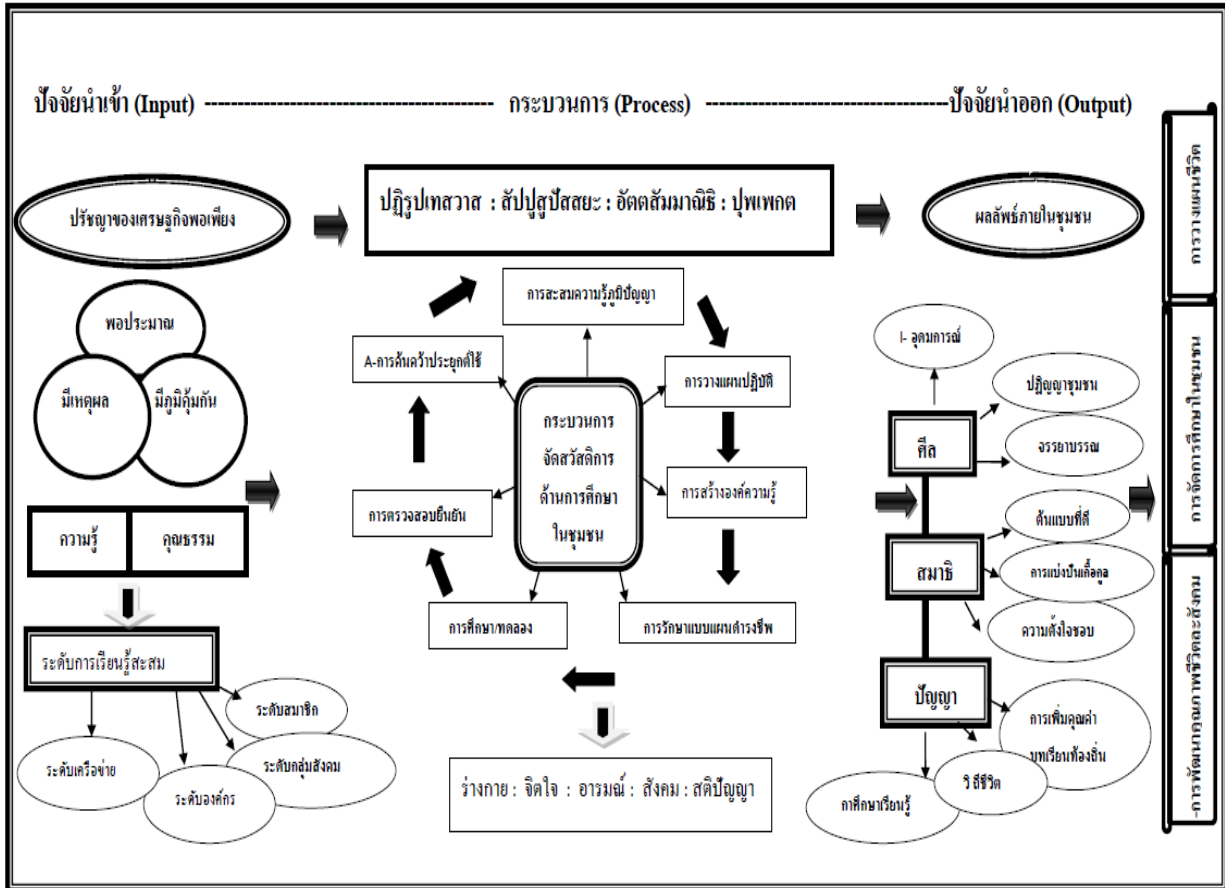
ปัจจัยนำเข้า (Input) ---------------------------------------- กระบวนการ (Process) ---------------------------------------- ปัจจัยนำออก (Output)

ปรัชญาของเศรษฐกิจพอเพียง

ปฏิรูปเทสวาส : สัปปูริสสยะ : อัตตสัมมาปณิธิ : ปุพเพกต

ผลลัพธ์ภายในชุมชน

การวางแผนชีวิต

พอประมาณ

มีเหตุผล

มีภูมิคุ้มกัน

ความรู้

คุณธรรม

ระดับการเรียนรู้สะสม

ระดับสมาชิก

ระดับเครือข่าย

ระดับองค์กร

ระดับกลุ่มสังคม

การสะสมความรู้ภูมิปัญญา

A-การค้นคว้าประยุกต์ใช้

การวางแผนปฏิบัติ

กระบวนการ จัดสวัสดิการ ด้านการศึกษา ในชุมชน

การสร้างองค์ความรู้

การตรวจสอบยืนยัน

การศึกษา/ทดลอง

การรักษาแบบแผนดำรงชีพ

ร่างกาย : จิตใจ : อารมณ์ : สังคม : สติปัญญา

I- อุดมการณ์

ปฏิญญาชุมชน

ศีล

จรรยาบรรณ

ต้นแบบที่ดี

สมาธิ

การแบ่งปันเกื้อกูล

ความตั้งใจชอบ

ปัญญา

การเพิ่มคุณค่า บทเรียนท้องถิ่น

วิถีชีวิต

การศึกษาเรียนรู้

การจัดการศึกษาในชุมชน

การพัฒนาคุณภาพชีวิตและสังคม